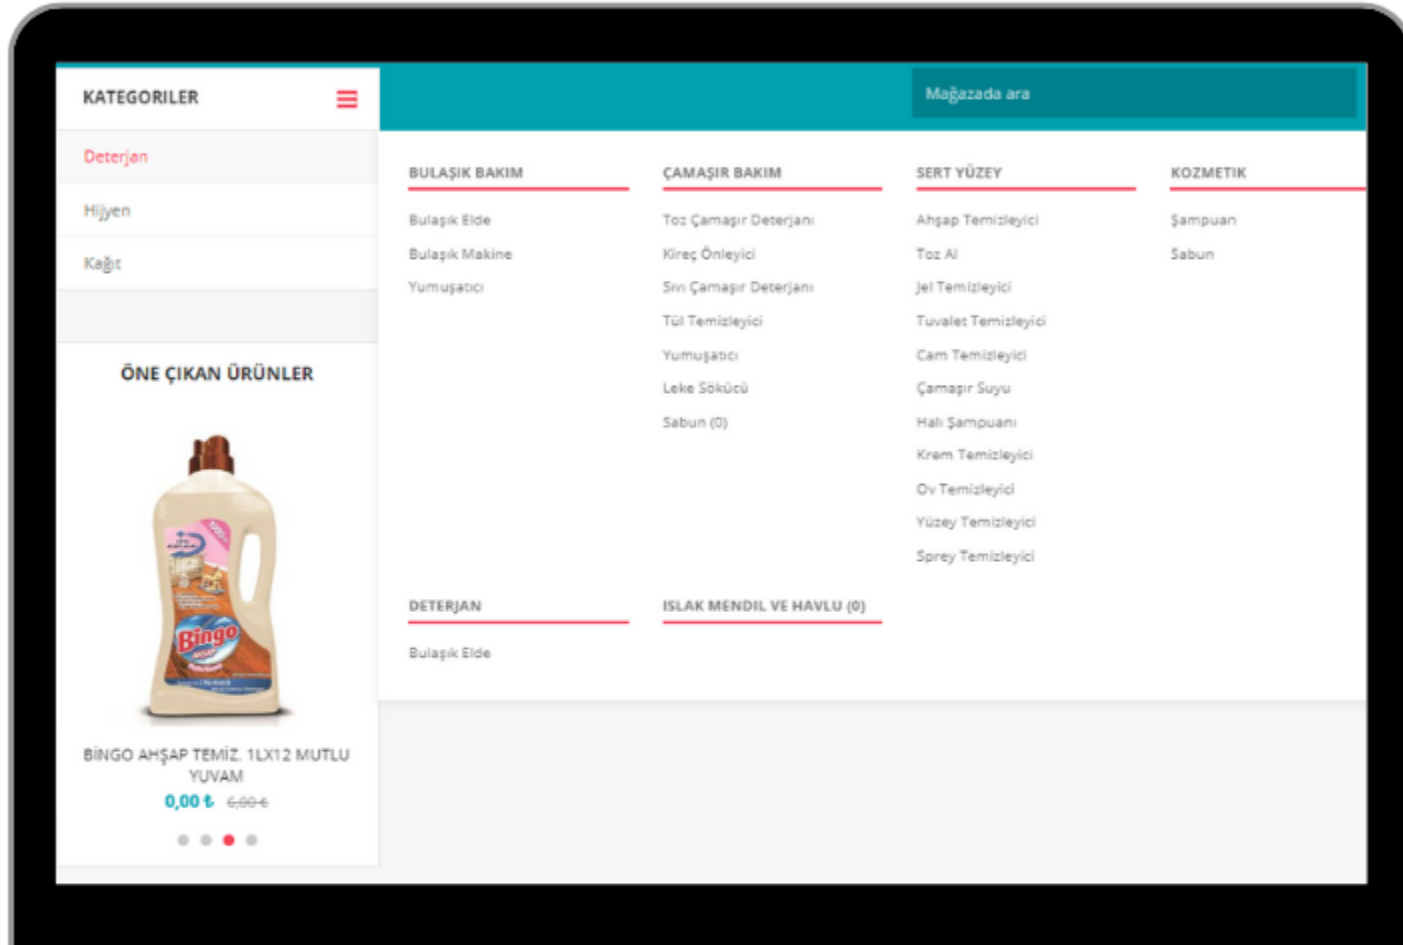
KATEGORILER

Deterjan

Hijyen

Kağıt

ÖNE ÇIKAN ÜRÜNLER

Bingo

BİNGO AHŞAP TEMİZ. 1LX12 MUTLU YUVAM

0,00 ₺ 6,00 ₺

Mağazada ara

BULAŞIK BAKIM

Bulaşık Elde

Bulaşık Makine

Yumuşatıcı

ÇAMAŞIR BAKIM

Toz Çamaşır Deterjanı

Kireç Önleyici

Sıvı Çamaşır Deterjanı

Tül Temizleyici

Yumuşatıcı

Leke Sökücü

Sabun (0)

SERT YÜZEY

Ahşap Temizleyici

Toz Al

Jel Temizleyici

Tuvalet Temizleyici

Cam Temizleyici

Çamaşır Suyu

Halı Şampuanı

Krem Temizleyici

Ov Temizleyici

Yüzey Temizleyici

Sprey Temizleyici

KOZMETIK

Şampuan

Sabun

DETERJAN

Bulaşık Elde

ISLAK MENDIL VE HAVLU (0)